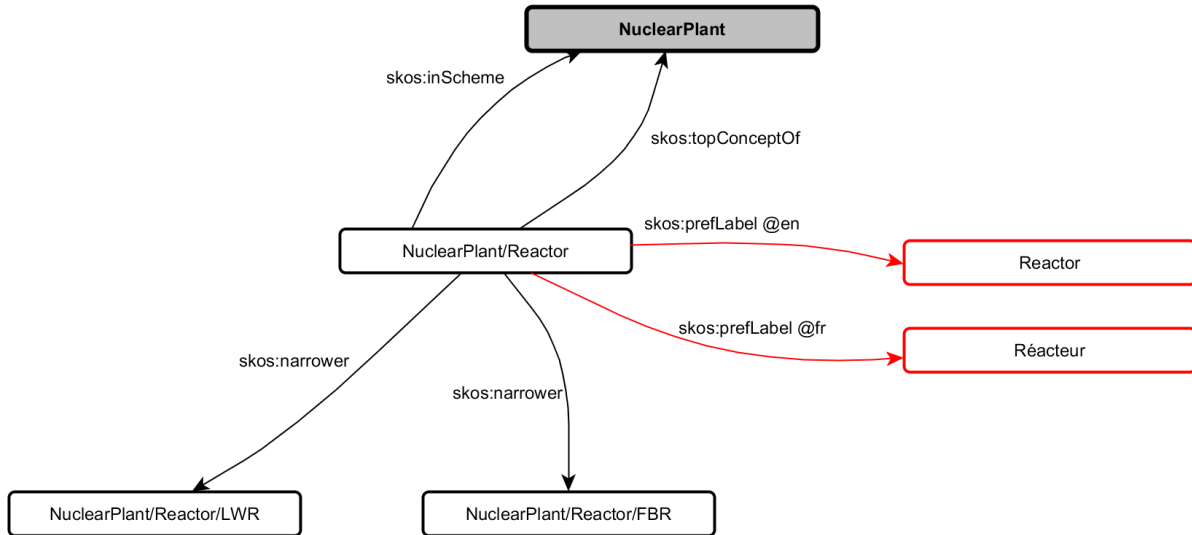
NuclearPlant

skos:inScheme

skos:topConceptOf

NuclearPlant/Reactor

skos:prefLabel @en

Reactor

skos:prefLabel @fr

Réacteur

skos:narrower

skos:narrower

NuclearPlant/Reactor/LWR

NuclearPlant/Reactor/FBR